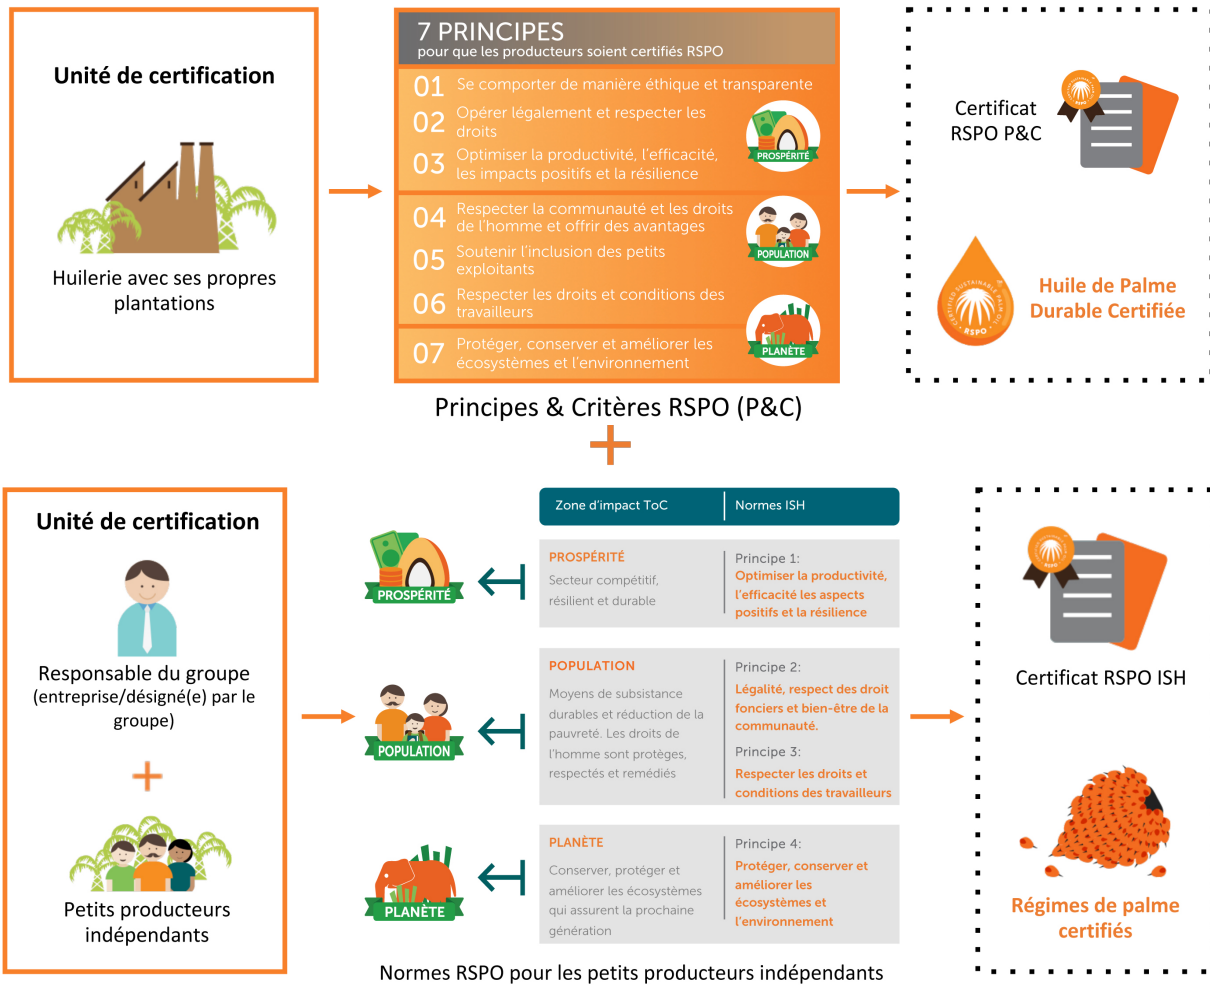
Unité de certification

Huilerie avec ses propres plantations

7 PRINCIPES
pour que les producteurs soient certifiés RSPO

01 Se comporter de manière éthique et transparente
02 Opérer légalement et respecter les droits
03 Optimiser la productivité, l'efficacité, les impacts positifs et la résilience
PROSPÉRITÉ
04 Respecter la communauté et les droits de l'homme et offrir des avantages
05 Soutenir l'inclusion des petits exploitants
POPULATION
06 Respecter les droits et conditions des travailleurs
07 Protéger, conserver et améliorer les écosystèmes et l'environnement
PLANÈTE

Principes & Critères RSPO (P&C)

Certificat RSPO P&C

Huile de Palme Durable Certifiée

Unité de certification

Responsable du groupe (entreprise/désigné(e) par le groupe)

Petits producteurs indépendants

PROSPÉRITÉ
POPULATION
PLANÈTE

| Zone d'impact ToC | Normes ISH |
|---|---|
| PROSPÉRITÉ Secteur compétitif, résilient et durable | Principe 1: Optimiser la productivité, l'efficacité les aspects positifs et la résilience |
| POPULATION Moyens de subsistance durables et réduction de la pauvreté. Les droits de l'homme sont protèges, respectés et remédiés | Principe 2: Légalité, respect des droit fonciers et bien-être de la communauté. Principe 3: Respecter les droits et conditions des travailleurs |
| PLANÈTE Conserver, protéger et améliorer les écosystèmes qui assurent la prochaine génération | Principe 4: Protéger, conserver et améliorer les écosystèmes et l'environnement |

Normes RSPO pour les petits producteurs indépendants

Certificat RSPO ISH

Régimes de palme certifiés